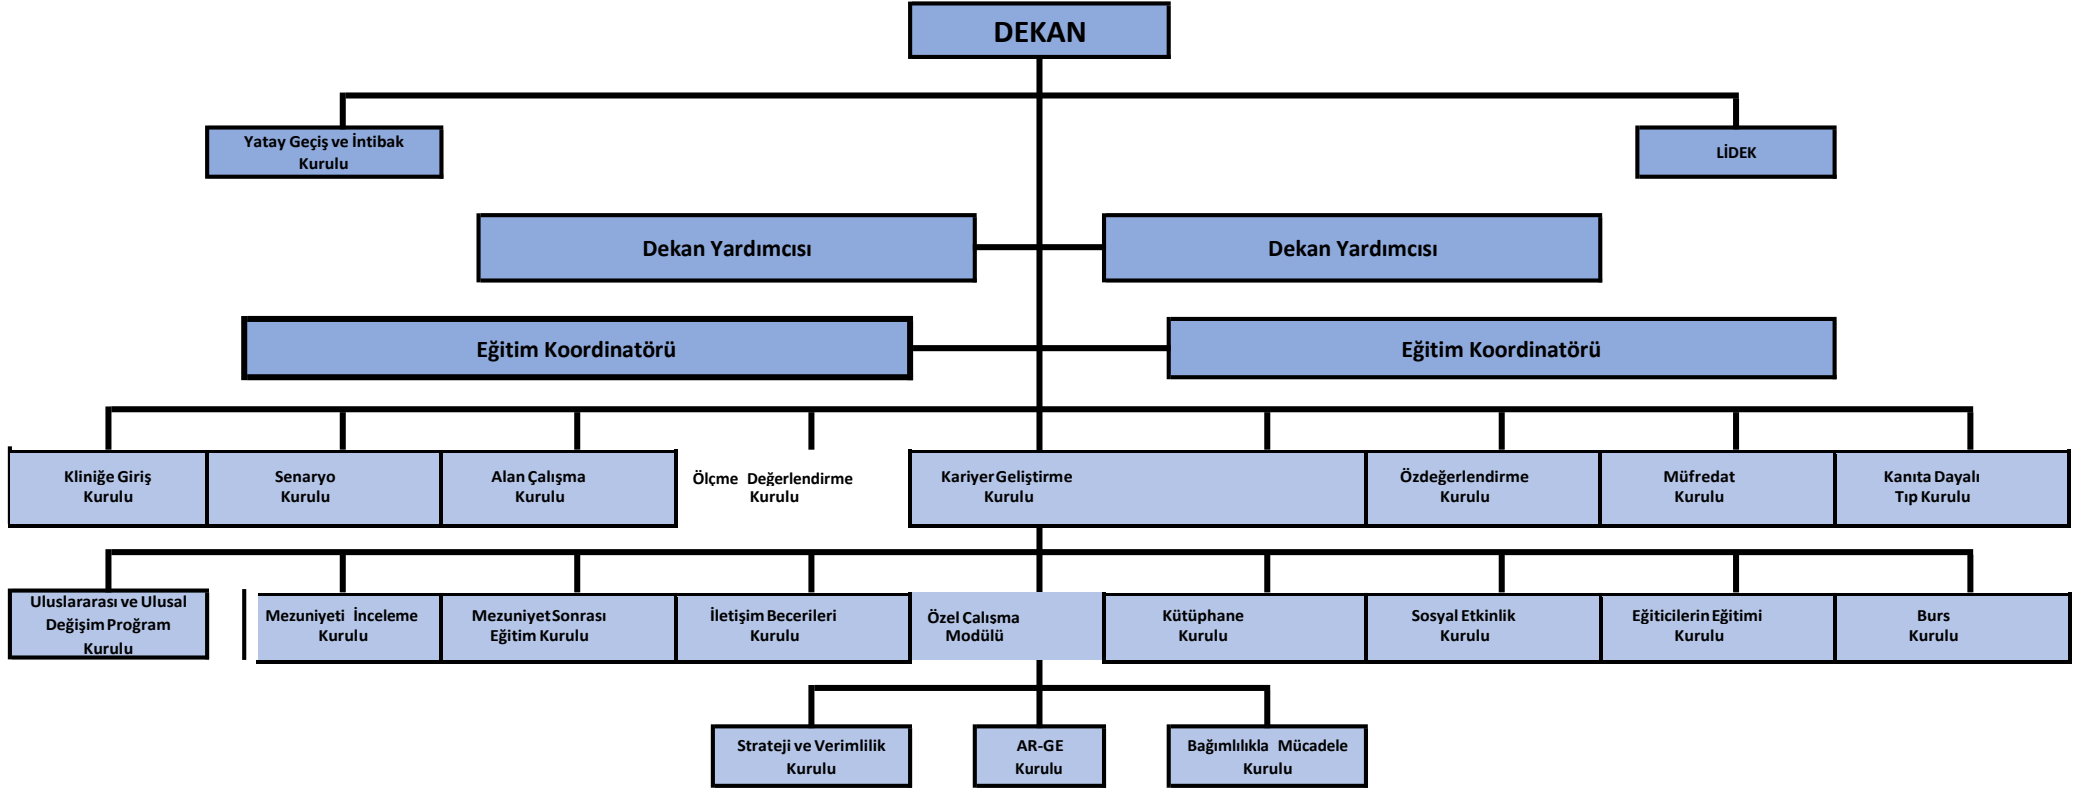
DEKAN

Yatay Geçiş ve İntibak Kurulu

LİDEK

Dekan Yardımcısı

Dekan Yardımcısı

Eğitim Koordinatörü

Eğitim Koordinatörü

Kliniğe Giriş Kurulu

Senaryo Kurulu

Alan Çalışma Kurulu

Ölçme Değerlendirme Kurulu

Kariyer Geliştirme Kurulu

Özdeğerlendirme Kurulu

Müfredat Kurulu

Kanıta Dayalı Tıp Kurulu

Uluslararası ve Ulusal Değişim Proğram Kurulu

Mezuniyeti İnceleme Kurulu

Mezuniyet Sonrası Eğitim Kurulu

İletişim Becerileri Kurulu

Özel Calışma Modülü

Kütüphane Kurulu

Sosyal Etkinlik Kurulu

Eğiticilerin Eğitimi Kurulu

Burs Kurulu

Strateji ve Verimlilik Kurulu

AR-GE Kurulu

Bağımlılıkla Mücadele Kurulu